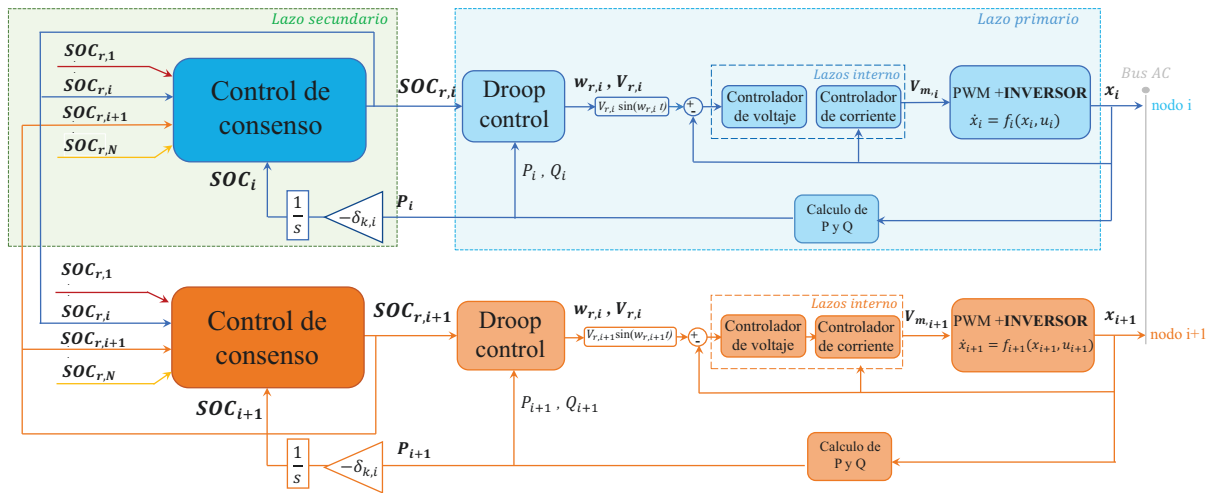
Lazo secundario

Lazo primario

$SOC_{r,1}$

$SOC_{r,i}$

$SOC_{r,i+1}$

$SOC_{r,N}$

Control de consenso

$SOC_{r,i}$

Droop control

$w_{r,i}$ , $V_{r,i}$

$V_{r,i}\sin(w_{r,i}\,t)$

+

-

Lazos interno

Controlador de voltaje

Controlador de corriente

$V_{m,i}$

PWM +INVERSOR

$\dot{x}_i = f_i(x_i, u_i)$

$x_i$

Bus AC

nodo i

$SOC_i$

$\frac{1}{s}$

$-\delta_{k,i}$

$P_i$

$P_i$ , $Q_i$

Calculo de P y Q

$SOC_{r,1}$

$SOC_{r,i}$

$SOC_{r,i+1}$

$SOC_{r,N}$

Control de consenso

$SOC_{r,i+1}$

Droop control

$w_{r,i}$ , $V_{r,i}$

$V_{r,i+1}\sin(w_{r,i+1}t)$

+

-

Lazos interno

Controlador de voltaje

Controlador de corriente

$V_{m,i+1}$

PWM +INVERSOR

$\dot{x}_{i+1} = f_{i+1}(x_{i+1}, u_{i+1})$

$x_{i+1}$

nodo i+1

$SOC_{i+1}$

$P_{i+1}$ , $Q_{i+1}$

$\frac{1}{s}$

$-\delta_{k,i}$

$P_{i+1}$

Calculo de P y Q